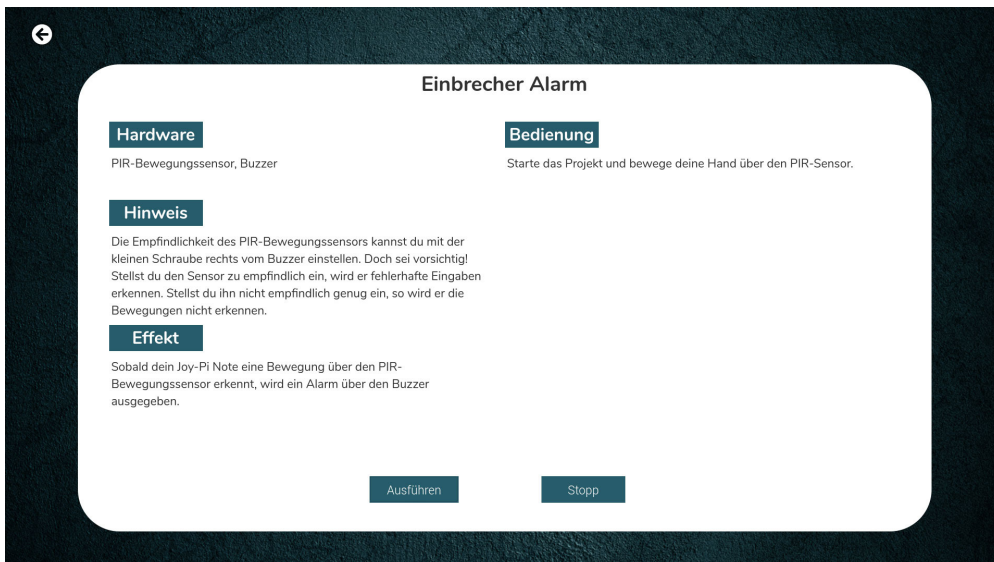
Einbrecher Alarm

Hardware

PIR-Bewegungssensor, Buzzer

Hinweis

Die Empfindlichkeit des PIR-Bewegungssensors kannst du mit der kleinen Schraube rechts vom Buzzer einstellen. Doch sei vorsichtig! Stellst du den Sensor zu empfindlich ein, wird er fehlerhafte Eingaben erkennen. Stellst du ihn nicht empfindlich genug ein, so wird er die Bewegungen nicht erkennen.

Effekt

Sobald dein Joy-Pi Note eine Bewegung über den PIR-Bewegungssensor erkennt, wird ein Alarm über den Buzzer ausgegeben.

Bedienung

Starte das Projekt und bewege deine Hand über den PIR-Sensor.

Ausführen

Stopp